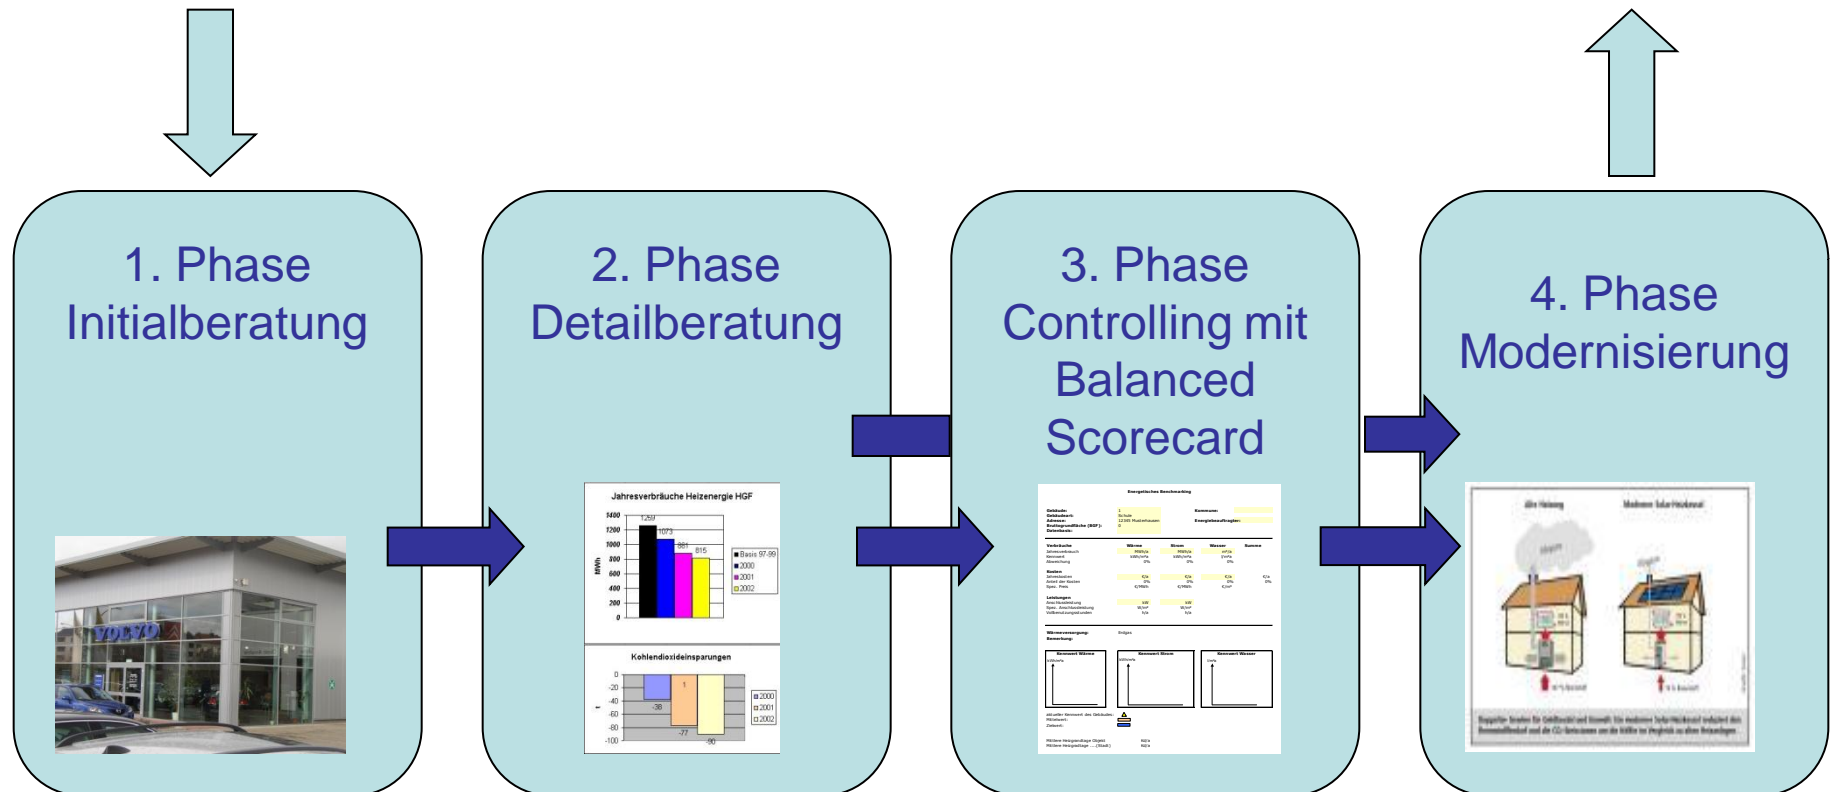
1. Phase Initialberatung

VOLVO

2. Phase Detailberatung

Jahresverbräuche Heizenergie HGF

| | |
|---|---|
| 1400 | |
| 1200 | |
| 1000 | |
| 800 | |
| 600 | |
| 400 | |
| 200 | |
| 0 | |

MWh

1259
1073
881
815

Basis 97-99
2000
2001
2002

Kohlendioxideinsparungen

0
-20
-40
-60
-80
-100

t

-38
-77
-90

2000
2001
2002

3. Phase Controlling mit Balanced Scorecard

Energetisches Benchmarking

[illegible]

Kennwert Wärme
Kennwert Strom
Kennwert Wasser

4. Phase Modernisierung

Alte Heizung
Moderne Solar-Heizkessel

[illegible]